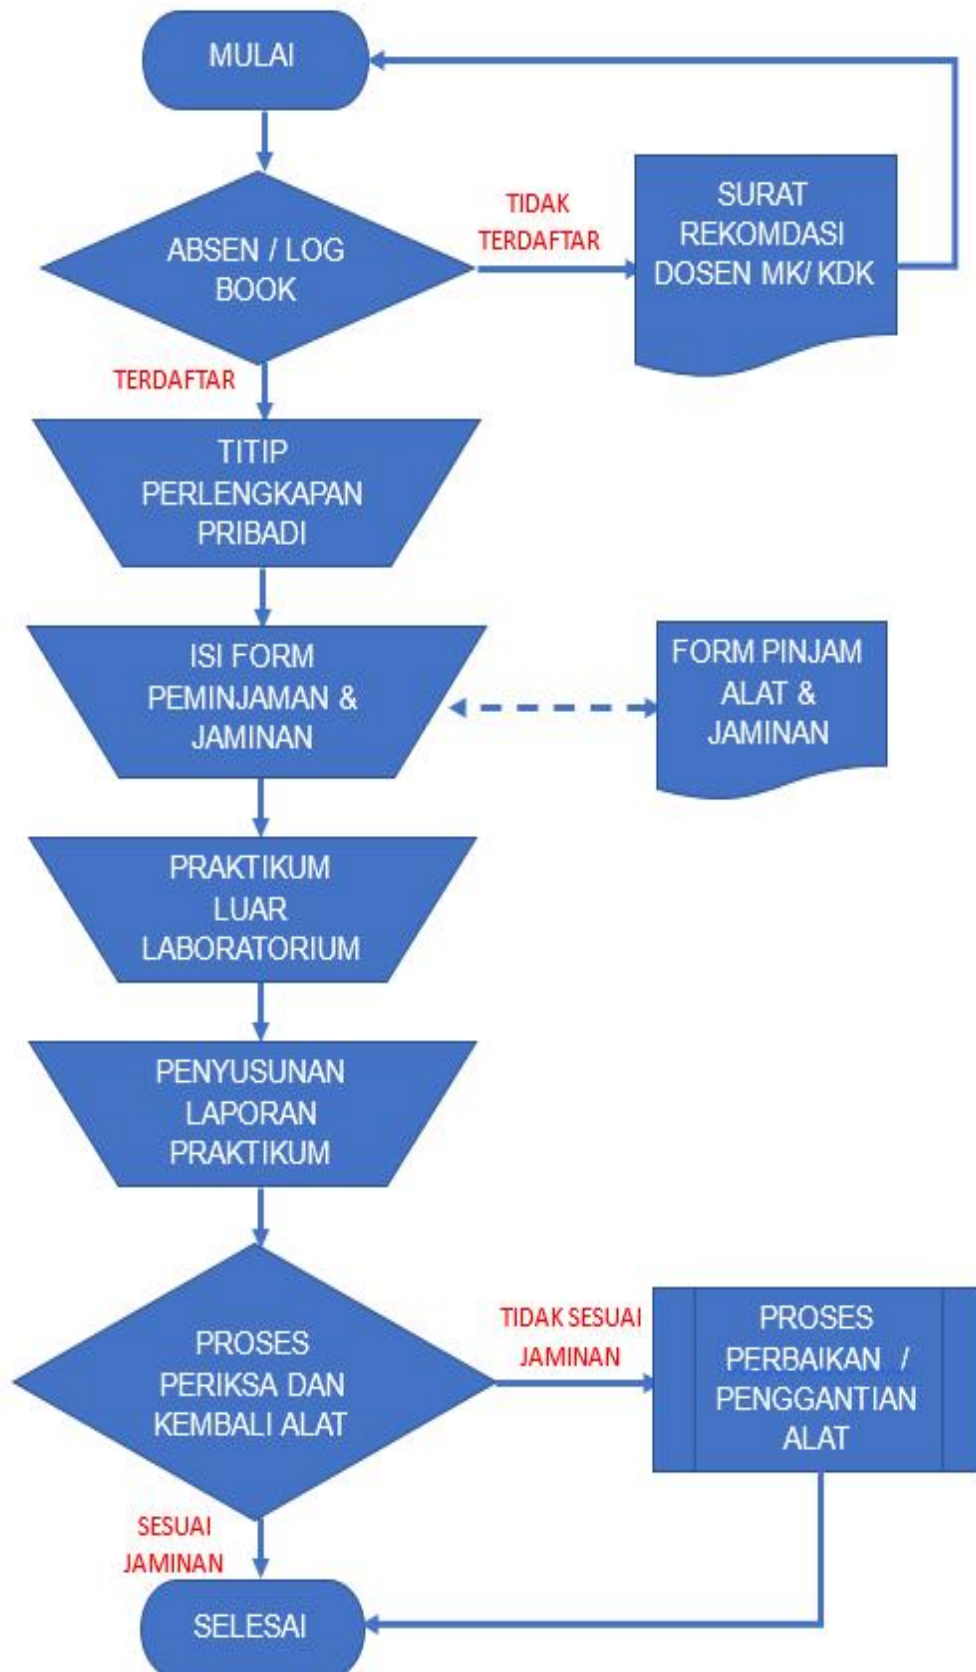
MULAI

ABSEN / LOG BOOK

TIDAK TERDAFTAR

SURAT REKOMDASI DOSEN MK/ KDK

TERDAFTAR

TITIP PERLENGKAPAN PRIBADI

ISI FORM PEMINJAMAN & JAMINAN

FORM PINJAM ALAT & JAMINAN

PRAKTIKUM LUAR LABORATORIUM

PENYUSUNAN LAPORAN PRAKTIKUM

PROSES PERIKSA DAN KEMBALI ALAT

TIDAK SESUAI JAMINAN

PROSES PERBAIKAN / PENGGANTIAN ALAT

SESUAI JAMINAN

SELESAI